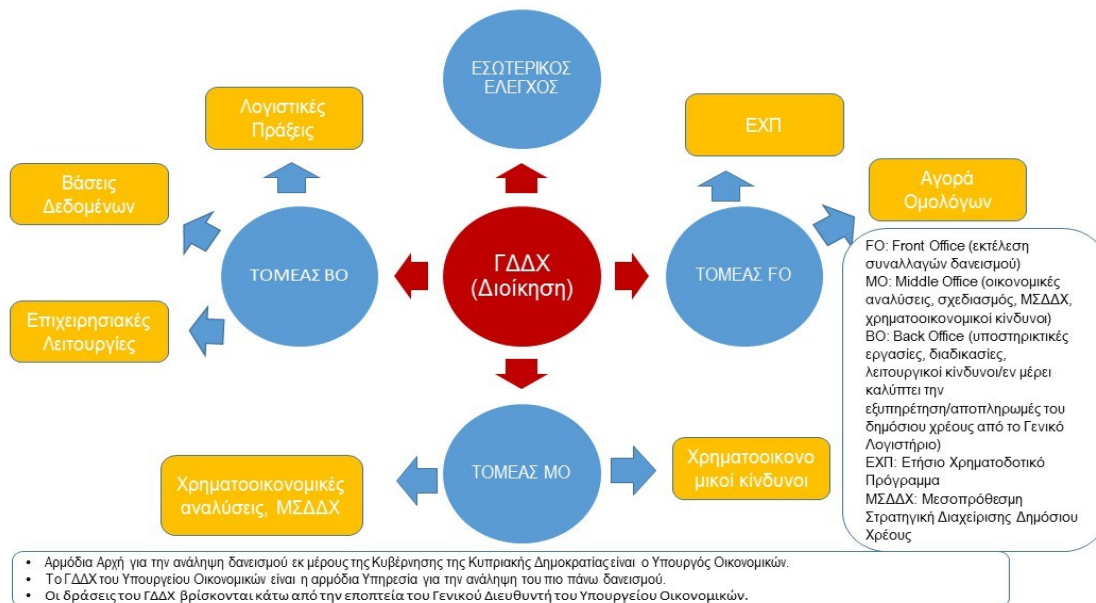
ΕΣΩΤΕΡΙΚΟΣ ΕΛΕΓΧΟΣ

Λογιστικές Πράξεις

ΕΧΠ

Βάσεις Δεδομένων

Αγορά Ομολόγων

ΤΟΜΕΑΣ ΒΟ

ΓΔΔΧ (Διοίκηση)

ΤΟΜΕΑΣ FO

Επιχειρησιακές Λειτουργίες

FO: Front Office (εκτέλεση συναλλαγών δανεισμού)
MO: Middle Office (οικονομικές αναλύσεις, σχεδιασμός, ΜΣΔΔΧ, χρηματοοικονομικοί κίνδυνοι)
BO: Back Office (υποστηρικτικές εργασίες, διαδικασίες, λειτουργικοί κίνδυνοι/εν μέρει καλύπτει την εξυπηρέτηση/αποπληρωμές του δημόσιου χρέους από το Γενικό Λογιστήριο)
ΕΧΠ: Ετήσιο Χρηματοδοτικό Πρόγραμμα
ΜΣΔΔΧ: Μεσοπρόθεσμη Στρατηγική Διαχείρισης Δημόσιου Χρέους

ΤΟΜΕΑΣ ΜΟ

Χρηματοοικονομικές αναλύσεις, ΜΣΔΔΧ

Χρηματοοικονομικοί κίνδυνοι

• Αρμόδια Αρχή για την ανάληψη δανεισμού εκ μέρους της Κυβέρνησης της Κυπριακής Δημοκρατίας είναι ο Υπουργός Οικονομικών.
• Το ΓΔΔΧ του Υπουργείου Οικονομικών είναι η αρμόδια Υπηρεσία για την ανάληψη του πιο πάνω δανεισμού.
• Οι δράσεις του ΓΔΔΧ βρίσκονται κάτω από την εποπτεία του Γενικού Διευθυντή του Υπουργείου Οικονομικών.